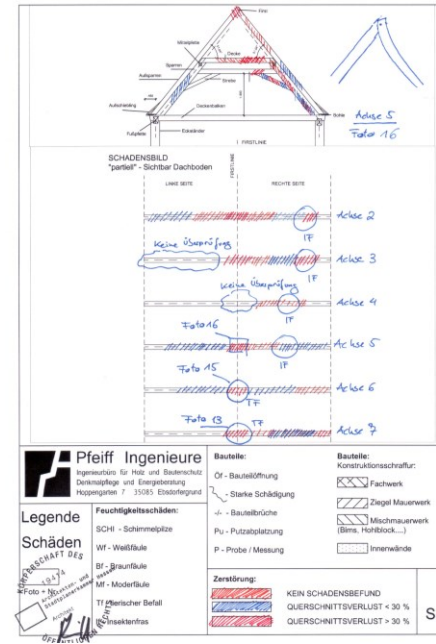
First

Mittelpfette

Decke

Sparren

Aufsparren

Streben

Aufschiebling

Deckenbalken

Bohle

Fußpfette

Eckstreben

I FIRSTLINIE

Achse 5
Foto 16

SCHADENSBILD
"partiell" - Sichtbar Dachboden

FIRSTLINIE

LINKE SEITE

RECHTE SEITE

Achse 2

Keine Überprüfung

IF

Achse 3

Keine Überprüfung

IF

Achse 4

Foto 16

IF

Achse 5

Foto 15

Achse 6

Foto 13

TF

Achse 7

Pfeiff Ingenieure
Ingenieurbüro für Holz und Bautenschutz
Denkmalpflege und Energieberatung
Hoppengarten 7 35085 Ebsdorfergrund

Legende

Schäden

Feuchtigkeitsschäden:

SCHI - Schimmelpilze

Wf - Weißfäule

Bf - Braunfäule

Mf - Moderfäule

TF - Tierischer Befall

If - Insektenfras

Foto - Nr.

Bauteile:

Öf - Bauteilöffnung

Starke Schädigung

-/- - Bauteilbrüche

Pu - Putzabplatzung

P - Probe / Messung

Bauteile:
Konstruktionsschraffur:

Fachwerk

Ziegel Mauerwerk

Mischmauerwerk (Bims, Hohlblock.....)

Innenwände

Zerstörung:

KEIN SCHADENSBEFUND

QUERSCHNITTSVERLUST < 30 %

QUERSCHNITTSVERLUST > 30 %

S

KÖRPERSCHAFT DES ÖFFENTLICHEN RECHTS
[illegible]